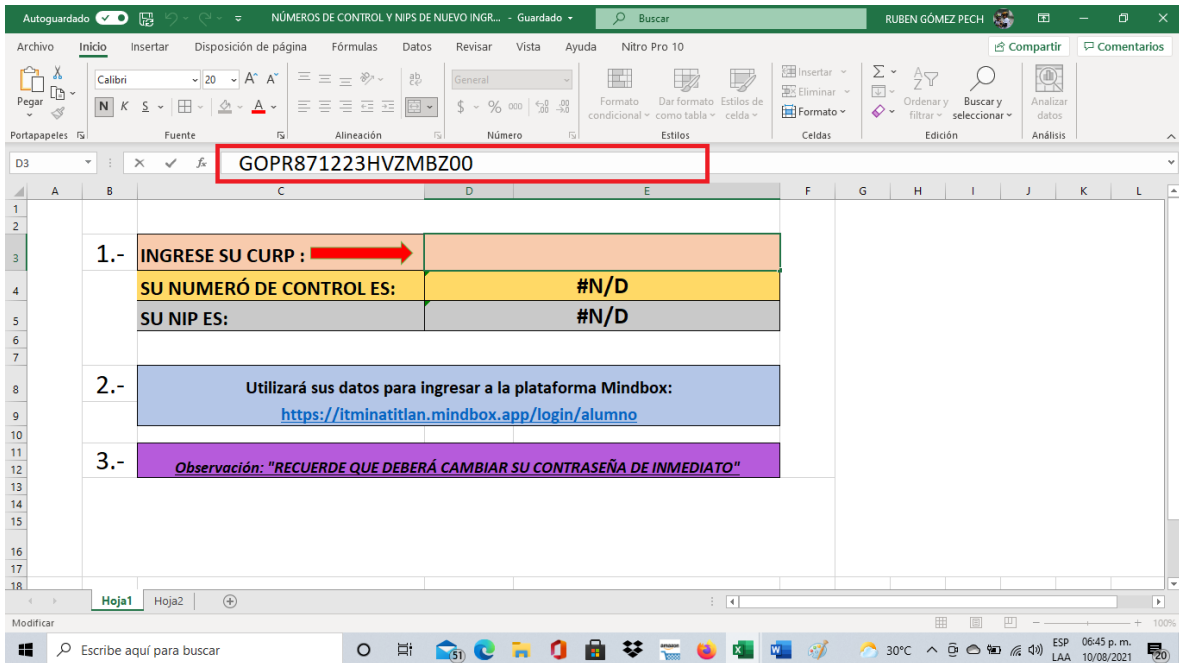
Autoguardado NÚMEROS DE CONTROL Y NIPS DE NUEVO INGR... - Guardado Buscar RUBEN GÓMEZ PECH

Archivo Inicio Insertar Disposición de página Fórmulas Datos Revisar Vista Ayuda Nitro Pro 10 Compartir Comentarios

Pegar Calibri 20 N K S General Formato condicional Dar formato como tabla Estilos de celda Insertar Eliminar Formato Ordenar y filtrar Buscar y seleccionar Analizar datos

Portapapeles Fuente Alineación Número Estilos Celdas Edición Análisis

D3 GOPR871223HVZMBZ00

| | A | B | C | D | E | F | G | H | I | J | K | L |
|---|---|---|---|---|---|---|---|---|---|---|---|---|
| 3 | | 1.- | INGRESE SU CURP : | | | | | | | | | |
| 4 | | | SU NUMERÓ DE CONTROL ES: | #N/D | | | | | | | | |
| 5 | | | SU NIP ES: | #N/D | | | | | | | | |
| 8 | | 2.- | Utilizará sus datos para ingresar a la plataforma Mindbox: | | | | | | | | | |
| 9 | | | https://itminatitlan.mindbox.app/login/alumno | | | | | | | | | |
| 12 | | 3.- | Observación: "RECUERDE QUE DEBERÁ CAMBIAR SU CONTRASEÑA DE INMEDIATO" | | | | | | | | | |

Hoja1 Hoja2

Modificar 100%

Escribe aquí para buscar 30°C ESP LAA 06:45 p. m. 10/08/2021 20